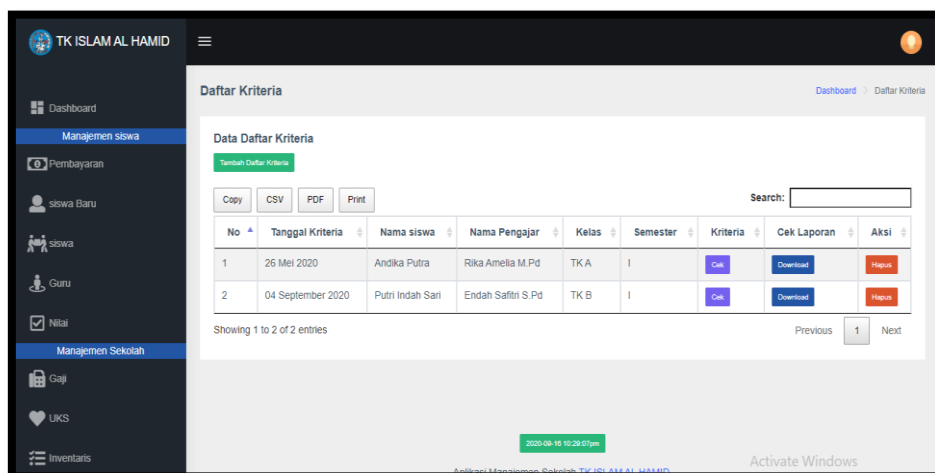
TK ISLAM AL HAMID

Dashboard
Manajemen siswa
Pembayaran
siswa Baru
siswa
Guru
Nilai
Manajemen Sekolah
Gaji
UKS
Inventaris

Daftar Kriteria

Dashboard > Daftar Kriteria

Data Daftar Kriteria

Tambah Daftar Kriteria

Copy CSV PDF Print

Search:

| No | Tanggal Kriteria | Nama siswa | Nama Pengajar | Kelas | Semester | Kriteria | Cek Laporan | Aksi |
|---|---|---|---|---|---|---|---|---|
| 1 | 26 Mei 2020 | Andika Putra | Rika Amelia M.Pd | TK A | I | Cek | Download | Hapus |
| 2 | 04 September 2020 | Putri Indah Sari | Endah Safitri S.Pd | TK B | I | Cek | Download | Hapus |

Showing 1 to 2 of 2 entries

Previous 1 Next

2020-09-16 10:29:07pm

Aplikasi Manajemen Sekolah TK ISLAM AL HAMID

Activate Windows